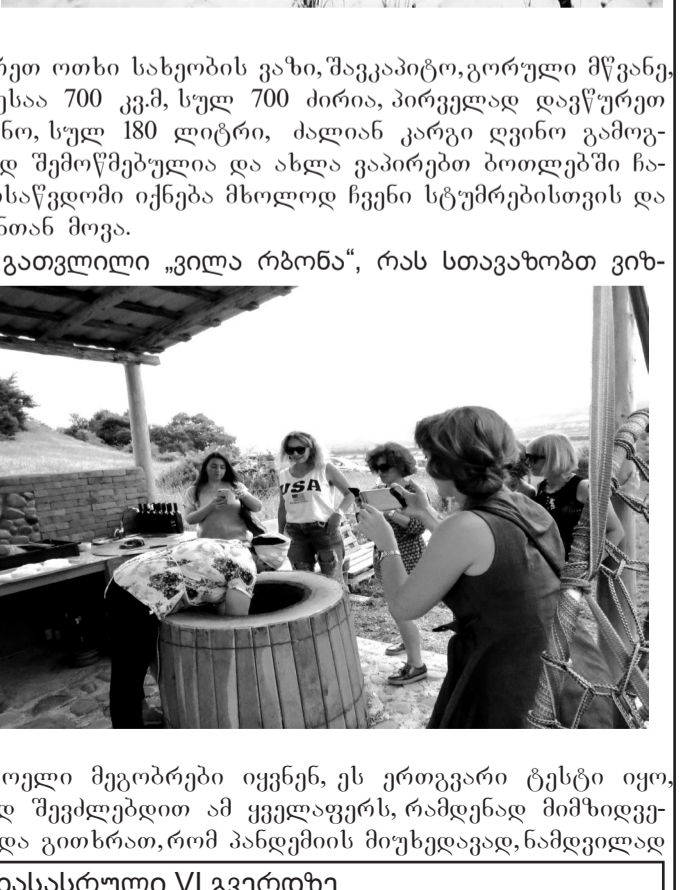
რეთ ოთხი სახეობის ვაზი, შავკაპიტო, გორული მწვანე, ესაა 700 კვ.მ, სულ 700 ძირია, პირველად დავწურეთ ინო, სულ 180 ლიტრი, ძალიან კარგი ღვინო გამოგ-დ შემოწმებულია და ახლა ვაპირებთ ბოთლებში ჩა-საწვდომი იქნება მხოლოდ ჩვენი სტუმრებისთვის და ნთან მოვა.

გათვლილი „ვილა რბონა“, რას სთავაზობთ ვიზ-

USA

ოელი მეგობრები იყვნენ, ეს ერთგვარი ტესტი იყო, დ შევძლებდით ამ ყველაფერს, რამდენად მიმზიდვე-და გითხრათ, რომ პანდემიის მიუხედავად, ნამდვილად

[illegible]